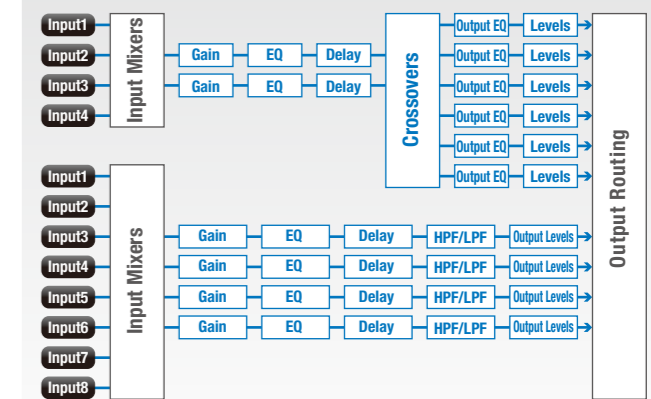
Input1
Input2
Input3
Input4

Input Mixers

Gain
EQ
Delay
Gain
EQ
Delay

Crossovers

Output EQ
Levels
Output EQ
Levels
Output EQ
Levels
Output EQ
Levels
Output EQ
Levels
Output EQ
Levels

Input1
Input2
Input3
Input4
Input5
Input6
Input7
Input8

Input Mixers

Gain
EQ
Delay
HPF/LPF
Output Levels
Gain
EQ
Delay
HPF/LPF
Output Levels
Gain
EQ
Delay
HPF/LPF
Output Levels
Gain
EQ
Delay
HPF/LPF
Output Levels

Output Routing